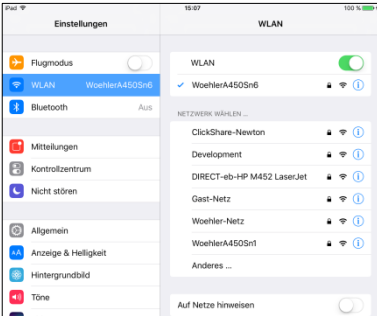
iPad
15:07
100 %

Einstellungen

Flugmodus
WLAN WoehlerA450Sn6
Bluetooth Aus

Mitteilungen
Kontrollzentrum
Nicht stören

Allgemein
Anzeige & Helligkeit
Hintergrundbild
Töne

WLAN

WLAN
WoehlerA450Sn6

NETZWERK WÄHLEN ...
ClickShare-Newton
Development
DIRECT-eb-HP M452 LaserJet
Gast-Netz
Woehler-Netz
WoehlerA450Sn1
Anderes ...

Auf Netze hinweisen